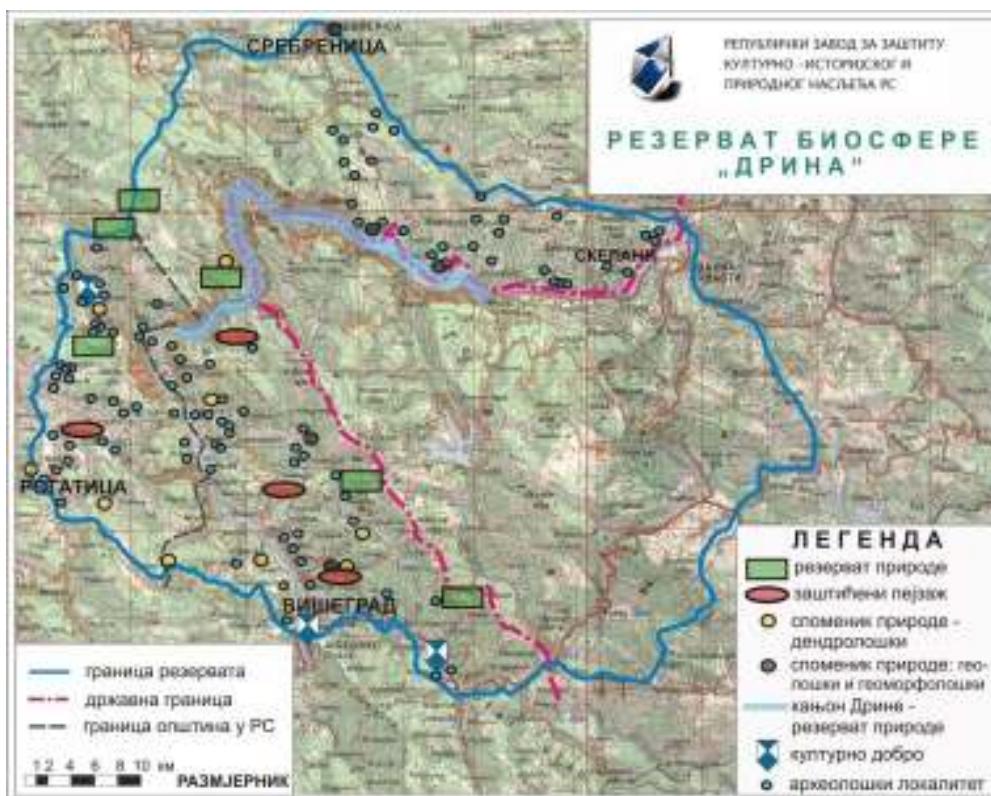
СРЕБРЕНИЦА

РЕПУБЛИЧКИ ЗАВОД ЗА ЗАШТИТУ КУЛТУРНО -ИСТОРИЈСКОГ И ПРИРОДНОГ НАСЉЕЂА РС

РЕЗЕРВАТ БИОСФЕРЕ „ДРИНА"

СКЕЛАНИ

РОГАТИЦА

ВИШЕГРАД

ЛЕГЕНДА

резерват природе

заштићени пејзаж

споменик природе - дендролошки

споменик природе: геолошки и геоморфолошки

кањон Дрине - резерват природе

културно добро

археолошки локалитет

граница резервата

државна граница

граница општина у РС

1 2 4 6 8 10 km

РАЗМЈЕРНИК